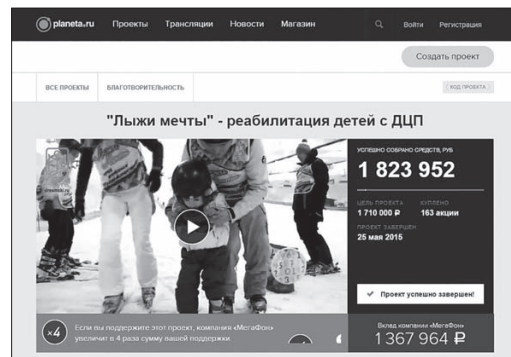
planeta.ru Проекты Трансляции Новости Магазин Войти Регистрация

Создать проект

ВСЕ ПРОЕКТЫ БЛАГОТВОРИТЕЛЬНОСТЬ КОД ПРОЕКТА

"Лыжи мечты" - реабилитация детей с ДЦП

УСПЕШНО СОБРАНО СРЕДСТВ, РУБ

1 823 952

ЦЕЛЬ ПРОЕКТА
1 710 000 ₽

КУПЛЕНО
163 акции

ПРОЕКТ ЗАВЕРШЕН
25 мая 2015

Проект успешно завершен!

x4 Если вы поддержите этот проект, компания «МегаФон» увеличит в 4 раза сумму вашей поддержки.

Вклад компании «МегаФон»
1 367 964 ₽